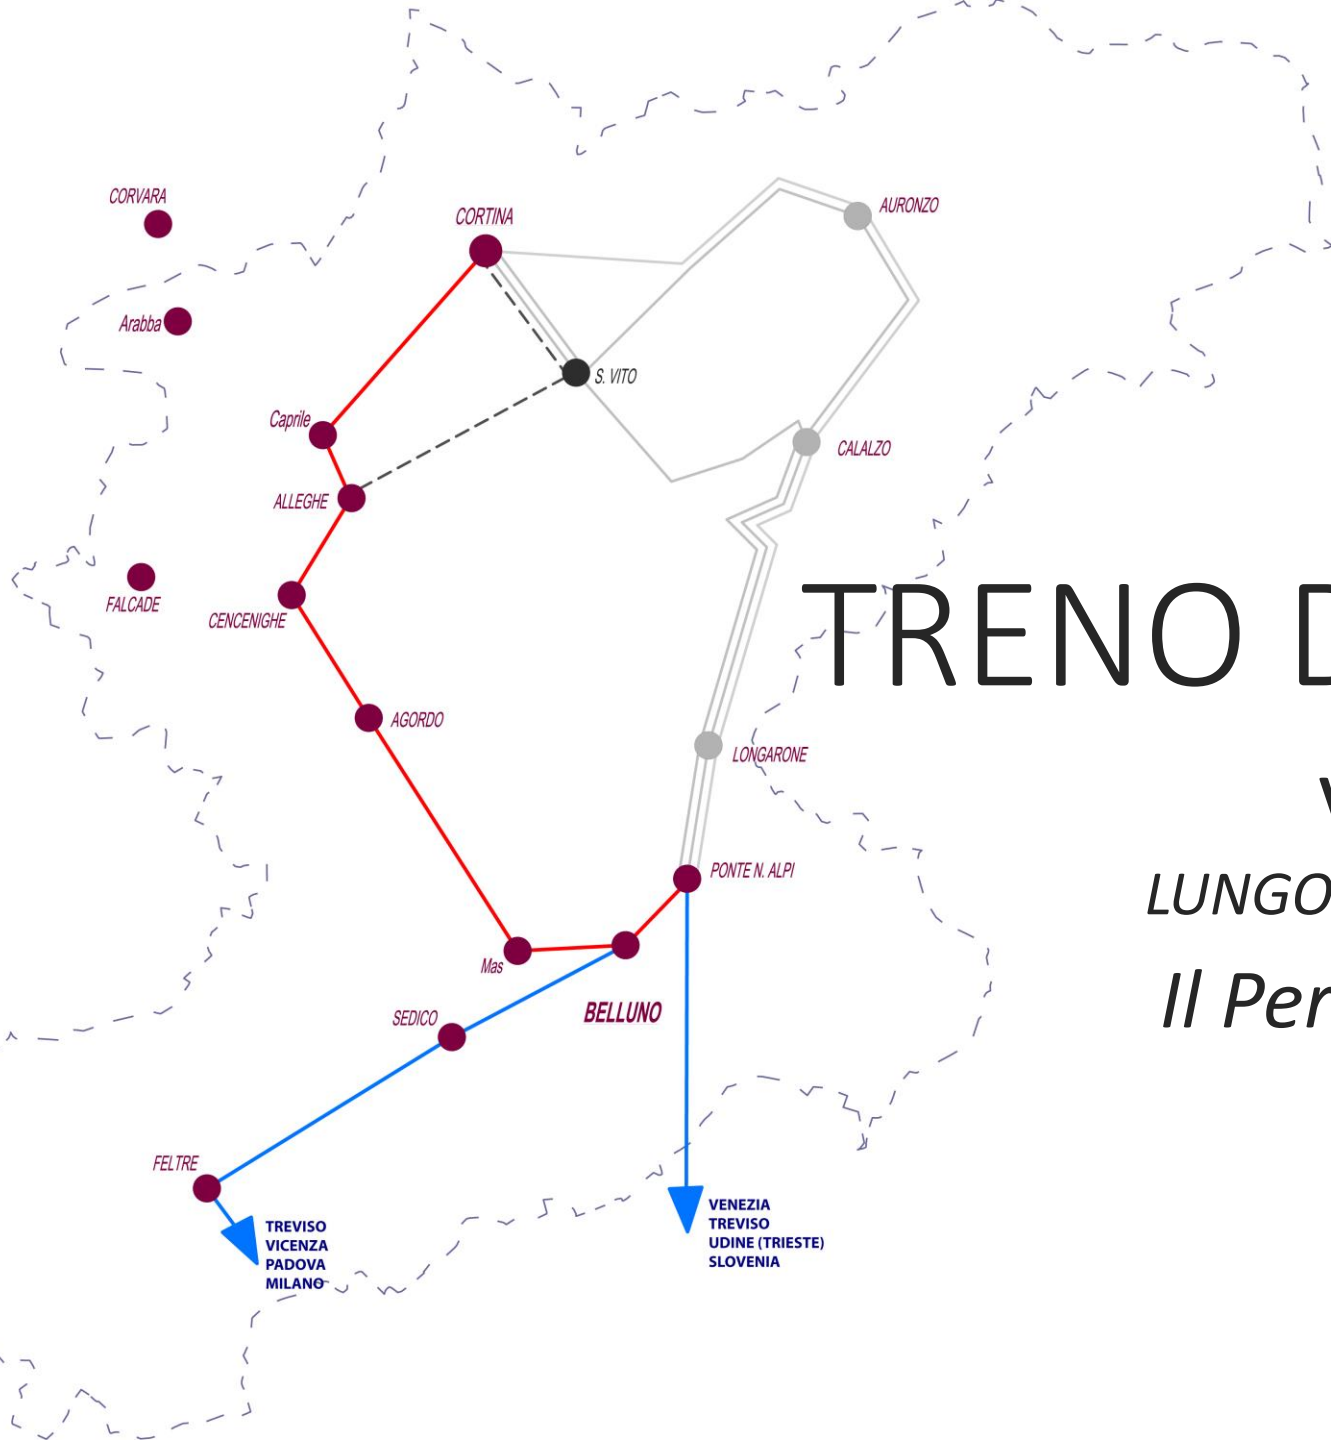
CORVARA

CORTINA

AURONZO

Arabba

S. VITO

Caprile

CALALZO

ALLEGHE

FALCADE

CENCENIGHE

TRENO D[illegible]

AGORDO

LONGARONE

V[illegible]

PONTE N. ALPI

LUNGO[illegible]

Mas

Il Per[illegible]

SEDICO

BELLUNO

FELTRE

TREVISO
VICENZA
PADOVA
MILANO

VENEZIA
TREVISO
UDINE (TRIESTE)
SLOVENIA